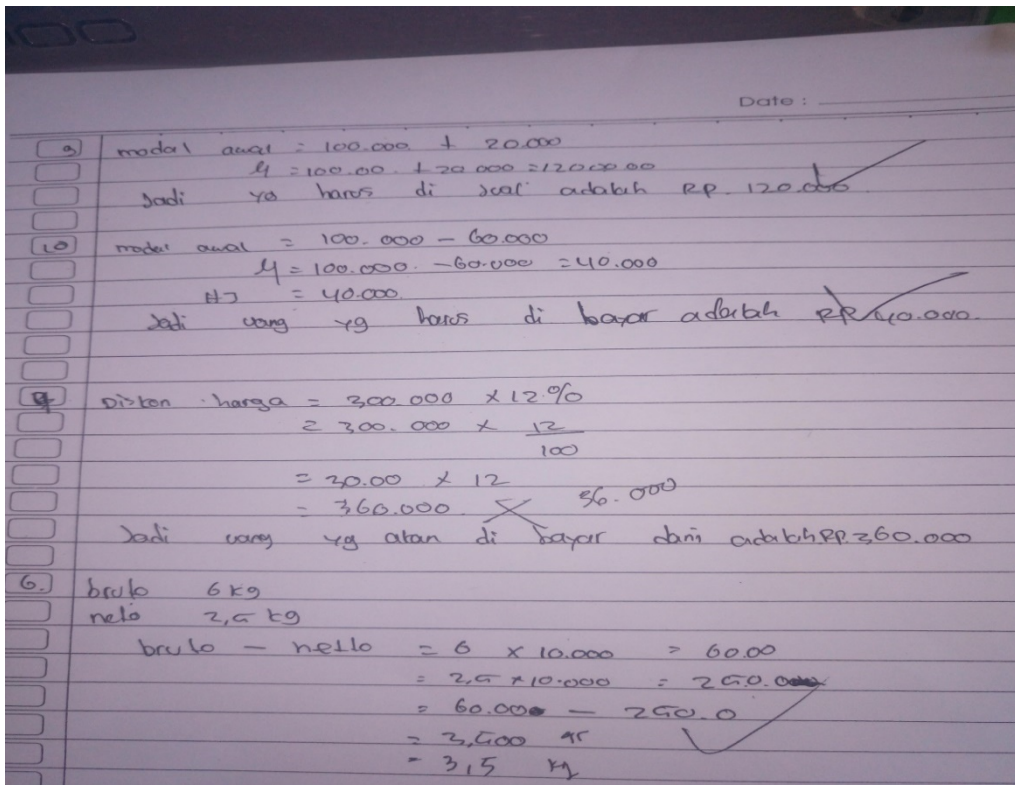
Date :

9) modal awal = 100.000 + 20.000
$y$ = 100.00 + 20 000 = 120.00 00
Jadi yg harus di jual adalah RP. 120.000

10) modal awal = 100.000 − 60.000
$y$ = 100.000 − 60.000 = 40.000
HJ = 40.000
Jadi uang yg harus di bayar adalah RP 40.000.

4) Diskon harga = 300.000 × 12%
= 300.000 × $\frac{12}{100}$
= 30.00 × 12
= 360.000 36.000
Jadi uang yg akan di bayar dani adalah RP 360.000

6.) bruto 6 kg
neto 2,5 kg
bruto − netto = 6 × 10.000 = 60.00
= 2,5 × 10.000 = 250.000
= 60.000 − 250.0
= 3,500 gr
= 3,5 kg